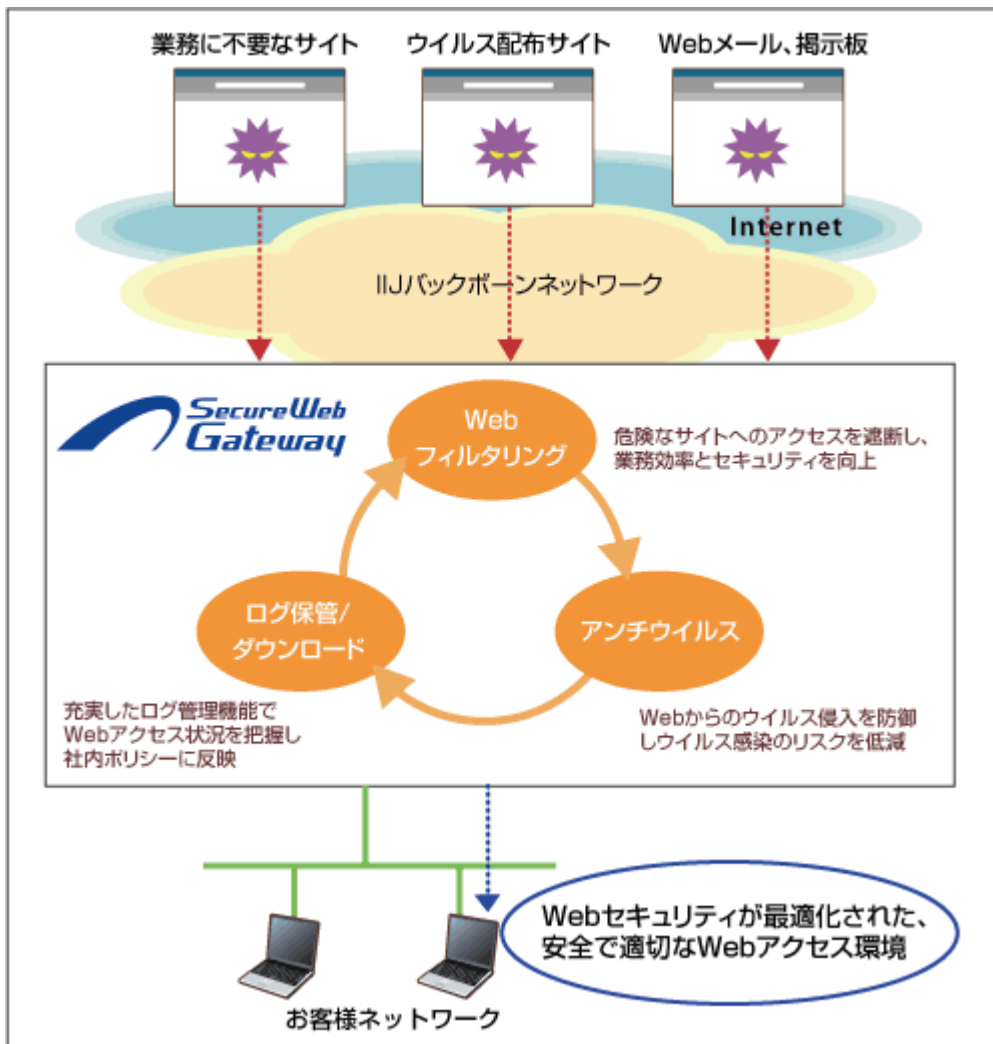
業務に不要なサイト
ウイルス配布サイト
Webメール、掲示板

Internet

IIJバックボーンネットワーク

SecureWeb Gateway

Web
フィルタリング

危険なサイトへのアクセスを遮断し、業務効率とセキュリティを向上

アンチウイルス

Webからのウイルス侵入を防御しウイルス感染のリスクを低減

ログ保管/
ダウンロード

充実したログ管理機能でWebアクセス状況を把握し社内ポリシーに反映

Webセキュリティが最適化された、安全で適切なWebアクセス環境

お客様ネットワーク